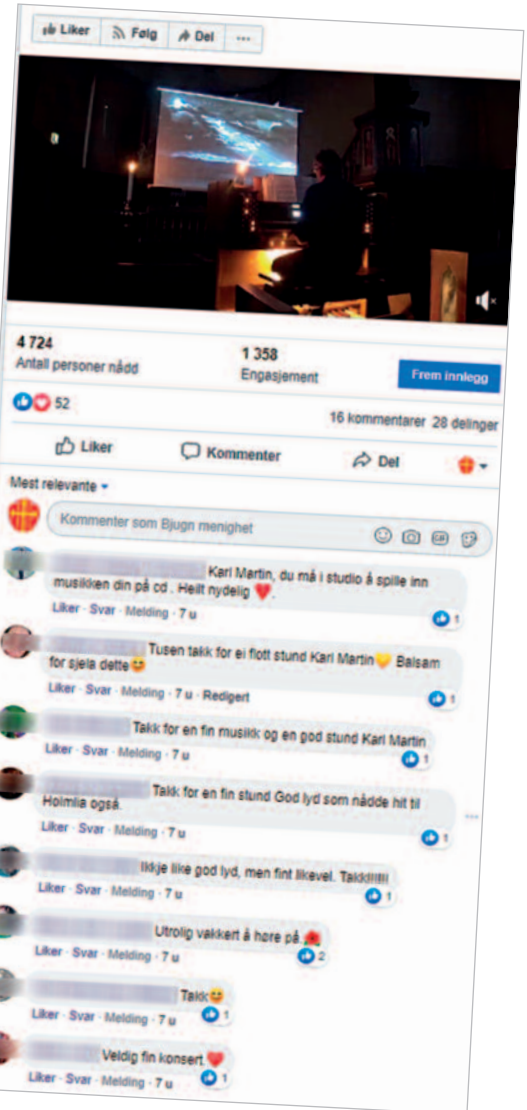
Liker Følg Del ···

4 724
Antall personer nådd

1 358
Engasjement

Frem innlegg

52

16 kommentarer 28 delinger

Liker Kommenter Del

Mest relevante

Kommenter som Bjugn menighet

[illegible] Karl Martin, du må i studio å spille inn musikken din på cd . Helt nydelig ❤️.
Liker · Svar · Melding · 7 u 1

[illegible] Tusen takk for ei flott stund Karl Martin💛 Balsam for sjela dette😊
Liker · Svar · Melding · 7 u · Redigert 1

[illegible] Takk for en fin musikk og en god stund Karl Martin
Liker · Svar · Melding · 7 u 1

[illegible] Takk for en fin stund God lyd som nådde hit til Holmlia også.
Liker · Svar · Melding · 7 u 1

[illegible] Ikkje like god lyd, men fint likevel. Takk!!!!!
Liker · Svar · Melding · 7 u 1

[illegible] Utrolig vakkert å høre på 🌹
Liker · Svar · Melding · 7 u 2

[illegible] Takk😊
Liker · Svar · Melding · 7 u 1

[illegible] Veldig fin konsert ❤️
Liker · Svar · Melding · 7 u 1